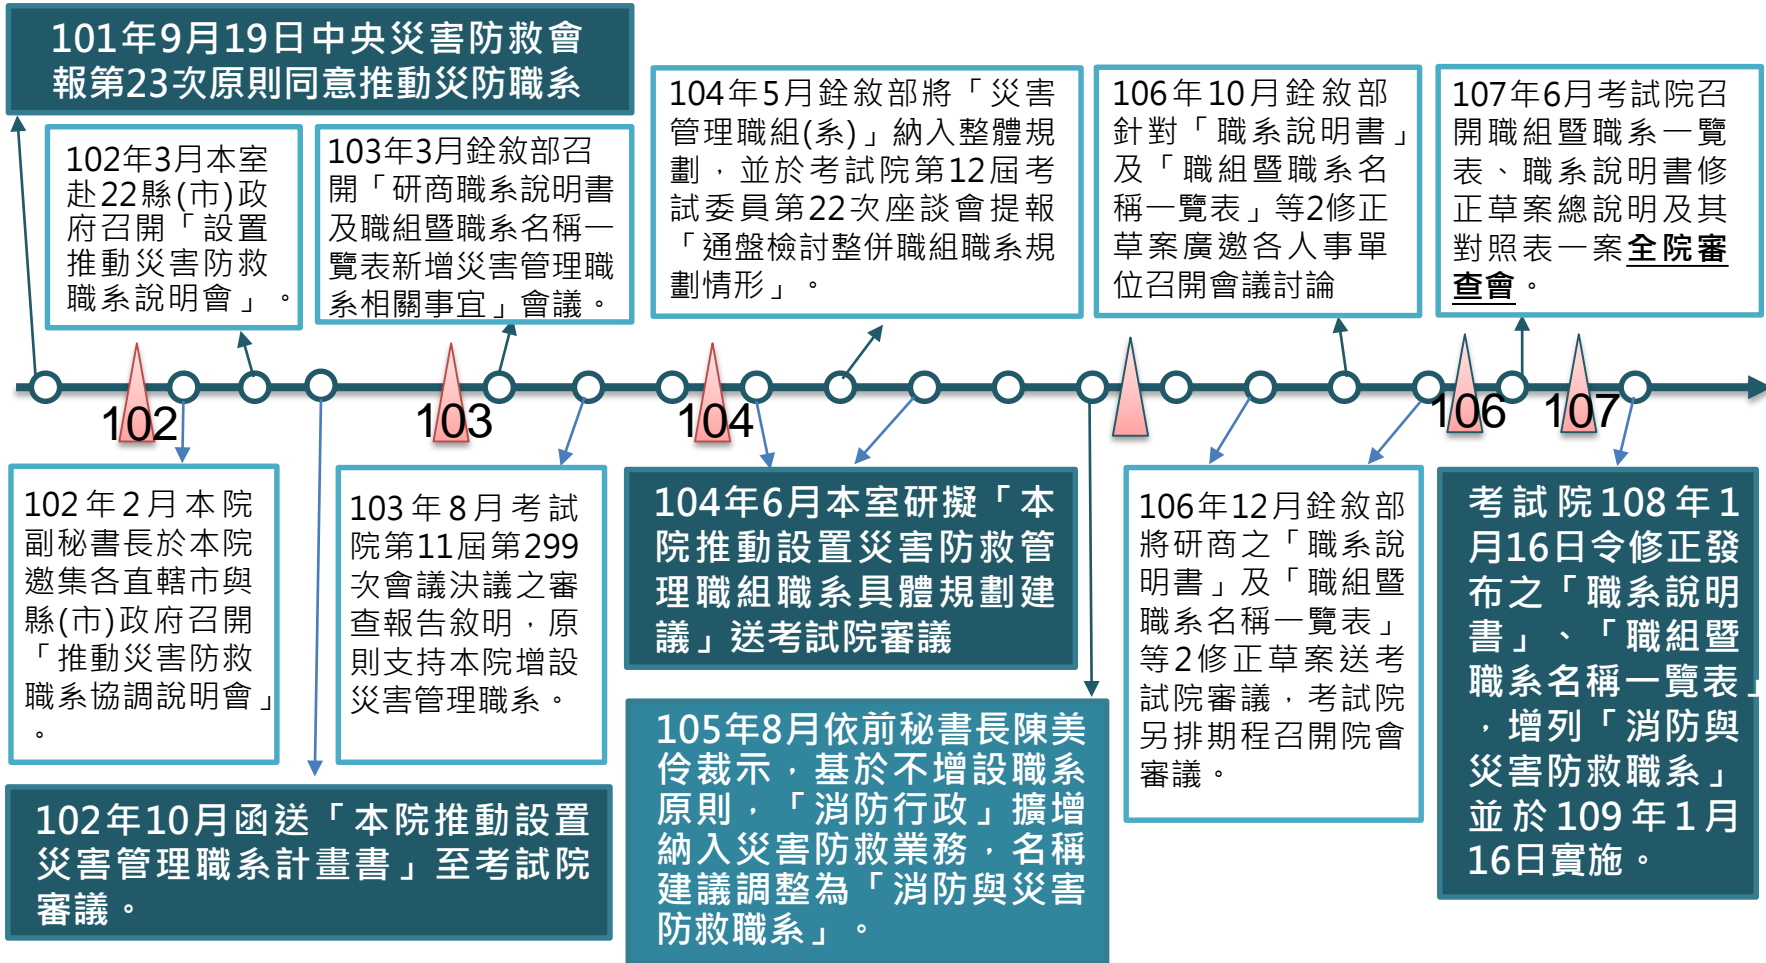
101年9月19日中央災害防救會報第23次原則同意推動災防職系

102年3月本室赴22縣(市)政府召開「設置推動災害防救職系說明會」。

103年3月銓敘部召開「研商職系說明書及職組暨職系名稱一覽表新增災害管理職系相關事宜」會議。

104年5月銓敘部將「災害管理職組(系)」納入整體規劃，並於考試院第12屆考試委員第22次座談會提報「通盤檢討整併職組職系規劃情形」。

106年10月銓敘部針對「職系說明書」及「職組暨職系名稱一覽表」等2修正草案廣邀各人事單位召開會議討論

107年6月考試院召開職組暨職系一覽表、職系說明書修正草案總說明及其對照表一案全院審查會。

102

103

104

106

107

102年2月本院副秘書長於本院邀集各直轄市與縣(市)政府召開「推動災害防救職系協調說明會」。

103年8月考試院第11屆第299次會議決議之審查報告敘明，原則支持本院增設災害管理職系。

104年6月本室研擬「本院推動設置災害防救管理職組職系具體規劃建議」送考試院審議

106年12月銓敘部將研商之「職系說明書」及「職組暨職系名稱一覽表」等2修正草案送考試院審議，考試院另排期程召開院會審議。

考試院108年1月16日令修正發布之「職系說明書」、「職組暨職系名稱一覽表」，增列「消防與災害防救職系」並於109年1月16日實施。

102年10月函送「本院推動設置災害管理職系計畫書」至考試院審議。

105年8月依前秘書長陳美伶裁示，基於不增設職系原則，「消防行政」擴增納入災害防救業務，名稱建議調整為「消防與災害防救職系」。